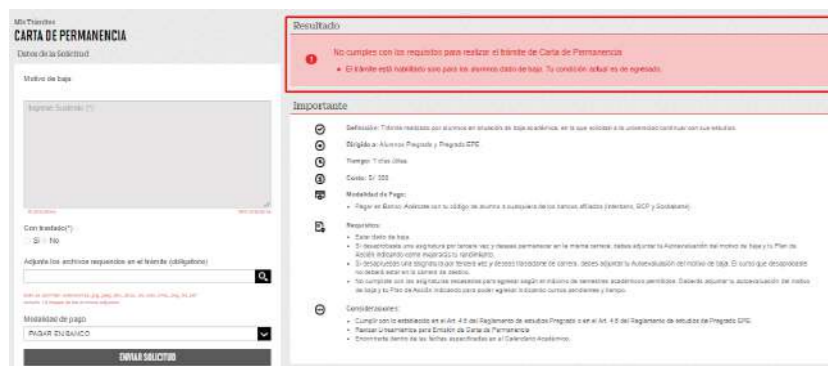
Mis Trámites
CARTA DE PERMANENCIA
Datos de la Solicitud

Motivo de baja

Ingresar Sustento (*)

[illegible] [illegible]

Con traslado(*)
Si No

Adjunta los archivos requeridos en el trámite (obligatorio)

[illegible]

Modalidad de pago
PAGAR EN BANCO

ENVIAR SOLICITUD

Resultado

No cumples con los requisitos para realizar el trámite de Carta de Permanencia
• El trámite está habilitado solo para los alumnos dados de baja. Tu condición actual es de egresado.

Importante

Definición: Trámite realizado por alumnos en situación de baja académica, en la que solicitan a la universidad continuar con sus estudios.

Dirigido a: Alumnos Pregrado y Pregrado EPE

Tiempo: 7 días útiles

Costo: S/. 300

Modalidad de Pago:
• Pagar en Banco: Acércate con tu código de alumno a cualquiera de los bancos afiliados (Interbank, BCP y Scotiabank)

Requisitos:
• Estar dado de baja.
• Si desaprobaste una asignatura por tercera vez y deseas permanecer en la misma carrera, debes adjuntar tu Autoevaluación del motivo de baja y tu Plan de Acción indicando cómo mejorarás tu rendimiento.
• Si desaprobaste una asignatura por tercera vez y deseas trasladarte de carrera, debes adjuntar tu Autoevaluación del motivo de baja. El curso que desaprobaste no deberá estar en la carrera de destino.
• No cumpliste con las asignaturas necesarias para egresar según el máximo de semestres académicos permitidos. Deberás adjuntar tu autoevaluación del motivo de baja y tu Plan de Acción indicando para poder egresar incluyendo cursos pendientes y tiempo.

Consideraciones:
• Cumplir con lo establecido en el Art. 4.6 del Reglamento de estudios Pregrado o en el Art. 4.6 del Reglamento de estudios de Pregrado EPE.
• Revisar Lineamientos para Emisión de Carta de Permanencia
• Encontrarte dentro de las fechas especificadas en el Calendario Académico.